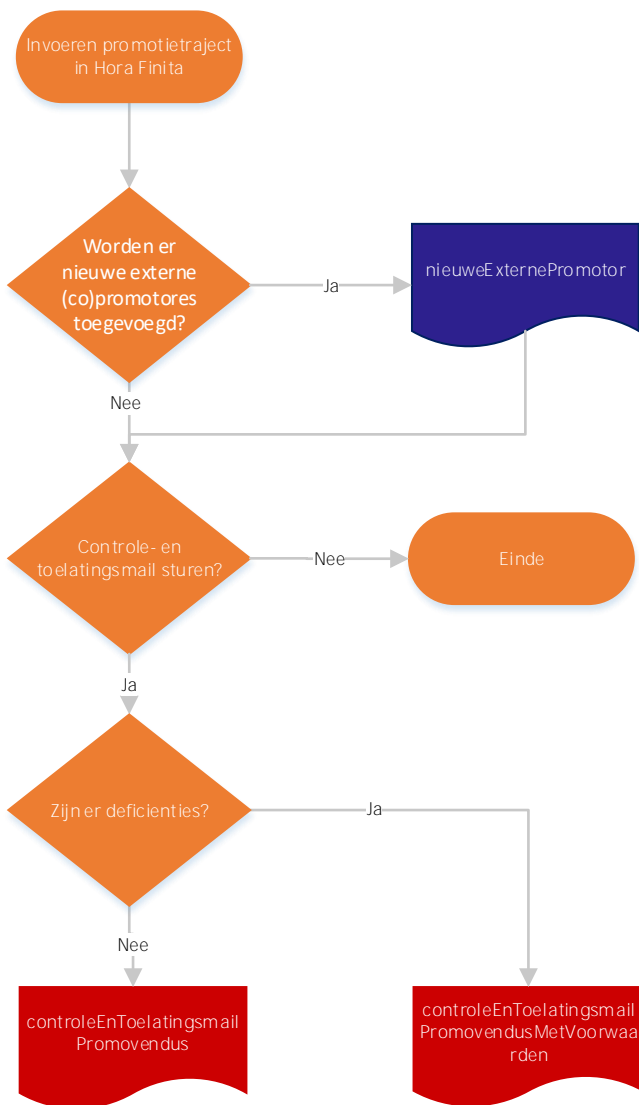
Invoeren promotietraject in Hora Finita

Worden er nieuwe externe (co)promotores toegevoegd?

Ja

nieuweExternePromotor

Nee

Controle- en toelatingsmail sturen?

Nee

Einde

Ja

Zijn er deficienties?

Ja

Nee

controleEnToelatingsmail Promovendus

controleEnToelatingsmail PromovendusMetVoorwaarden